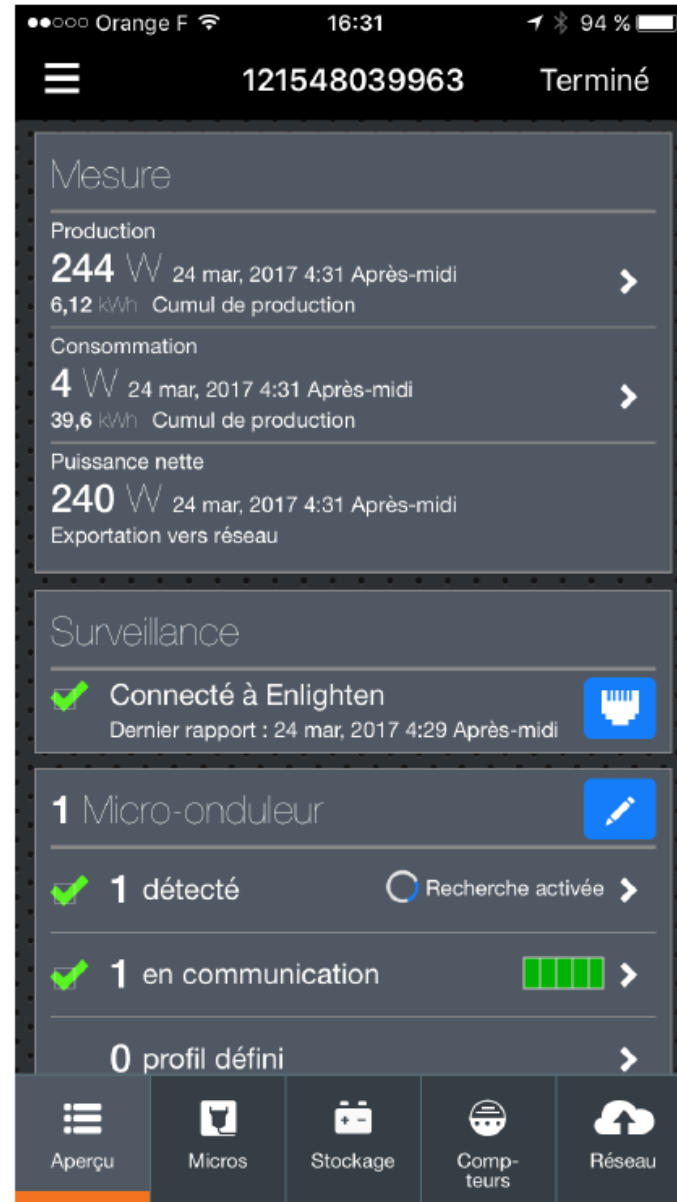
●●○○○ Orange F 16:31 94 %

121548039963 Terminé

Mesure

Production
244 W 24 mar, 2017 4:31 Après-midi
6,12 kWh Cumul de production

Consommation
4 W 24 mar, 2017 4:31 Après-midi
39,6 kWh Cumul de production

Puissance nette
240 W 24 mar, 2017 4:31 Après-midi
Exportation vers réseau

Surveillance

Connecté à Enlighten
Dernier rapport : 24 mar, 2017 4:29 Après-midi

1 Micro-onduleur

1 détecté Recherche activée

1 en communication

0 profil défini

Aperçu Micros Stockage Compteurs Réseau